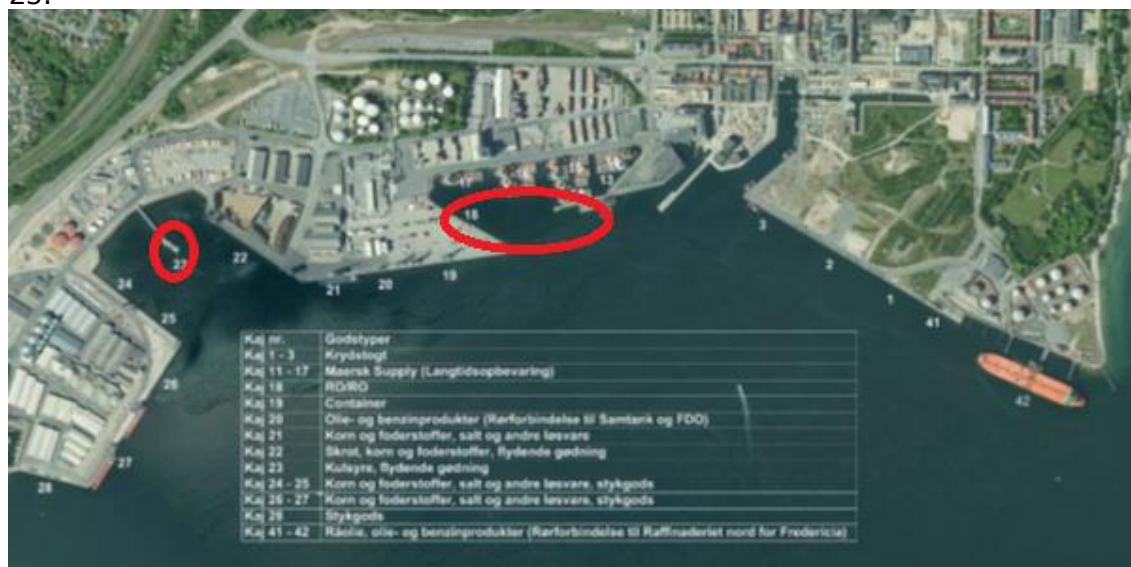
23.

18

23

22

24

21

20

19

13

3

2

1

41

25

26

27

28

42

| Kaj nr. | Godstyper |
|---|---|
| Kaj 1 - 3 | Krydstogt |
| Kaj 11 - 17 | Maersk Supply (Langtidsopbevaring) |
| Kaj 18 | RO/RO |
| Kaj 19 | Container |
| Kaj 20 | Olie- og benzinprodukter (Rørforbindelse til Samtank og FDO) |
| Kaj 21 | Korn og foderstoffer, salt og andre løsvare |
| Kaj 22 | Skrot, korn og foderstoffer, flydende gødning |
| Kaj 23 | Kulsyre, flydende gødning |
| Kaj 24 - 25 | Korn og foderstoffer, salt og andre løsvare, stykgods |
| Kaj 26 - 27 | Korn og foderstoffer, salt og andre løsvare, stykgods |
| Kaj 29 | Stykgods |
| Kaj 41 - 42 | Råolie, olie- og benzinprodukter (Rørforbindelse til Raffinaderiet nord for Fredericia) |